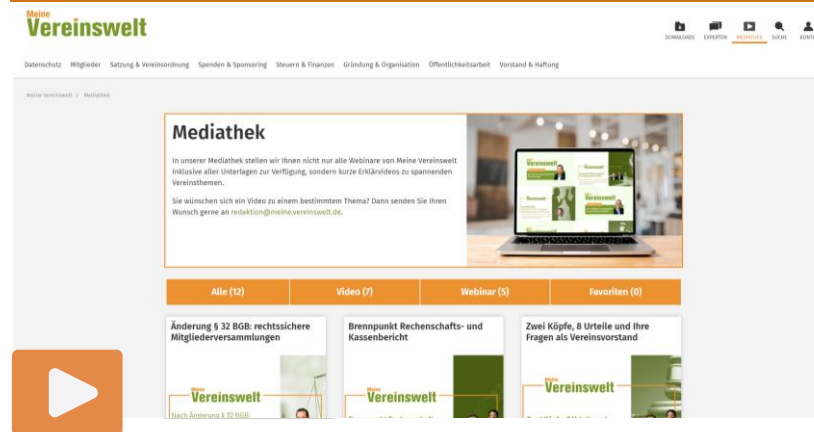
Meine Vereinswelt

DOWNLOADS EXPERTEN MEDIATHEK SUCHE KONTO

Datenschutz Mitglieder Satzung & Vereinsordnung Spenden & Sponsoring Steuern & Finanzen Gründung & Organisation Öffentlichkeitsarbeit Vorstand & Haftung

Meine Vereinswelt / Mediathek

Mediathek

In unserer Mediathek stellen wir Ihnen nicht nur alle Webinare von Meine Vereinswelt inklusive aller Unterlagen zur Verfügung, sondern kurze Erklärvideos zu spannenden Vereinsthemen.

Sie wünschen sich ein Video zu einem bestimmten Thema? Dann senden Sie Ihren Wunsch gerne an redaktion@meine.vereinswelt.de.

Alle (12) | Video (7) | Webinar (5) | Favoriten (0)

Änderung § 32 BGB: rechtssichere Mitgliederversammlungen

Meine Vereinswelt

Nach Änderung § 32 BGB: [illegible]

Brennpunkt Rechenschafts- und Kassenbericht

Meine Vereinswelt

Zwei Köpfe, 8 Urteile und Ihre Fragen als Vereinsvorstand

Meine Vereinswelt